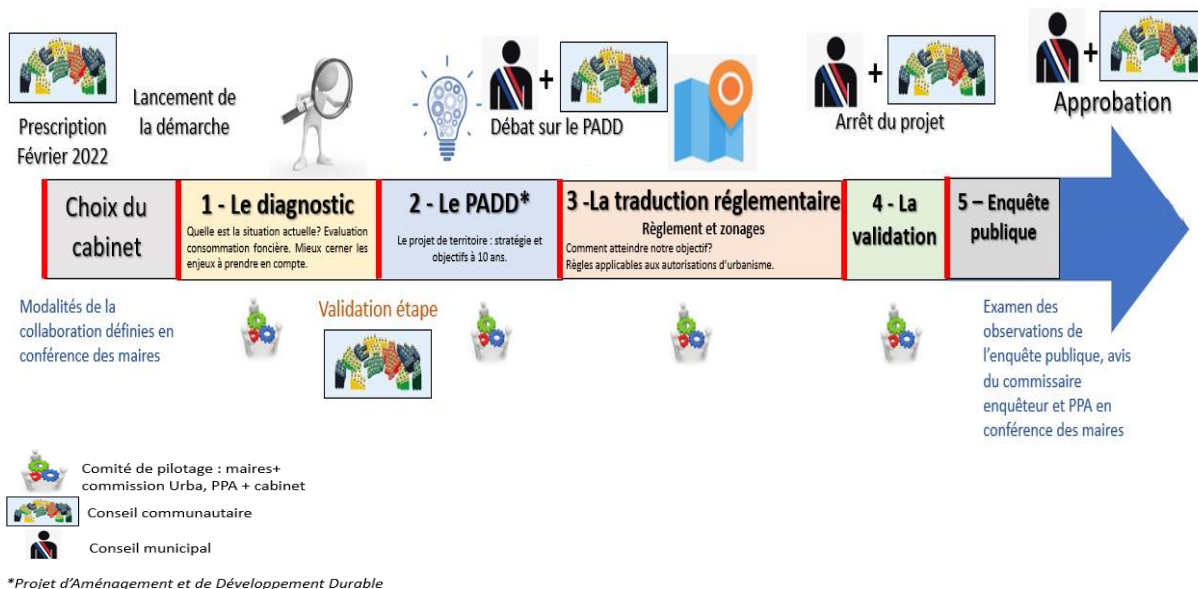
Prescription Février 2022

Lancement de la démarche

+

Débat sur le PADD

+

Arrêt du projet

+

Approbation

Choix du cabinet

1 - Le diagnostic

Quelle est la situation actuelle? Evaluation consommation foncière. Mieux cerner les enjeux à prendre en compte.

2 - Le PADD*

Le projet de territoire : stratégie et objectifs à 10 ans.

3 -La traduction réglementaire

Règlement et zonages

Comment atteindre notre objectif? Règles applicables aux autorisations d'urbanisme.

4 - La validation

5 – Enquête publique

Modalités de la collaboration définies en conférence des maires

Validation étape

Examen des observations de l'enquête publique, avis du commissaire enquêteur et PPA en conférence des maires

Comité de pilotage : maires+ commission Urba, PPA + cabinet

Conseil communautaire

Conseil municipal

*Projet d'Aménagement et de Développement Durable